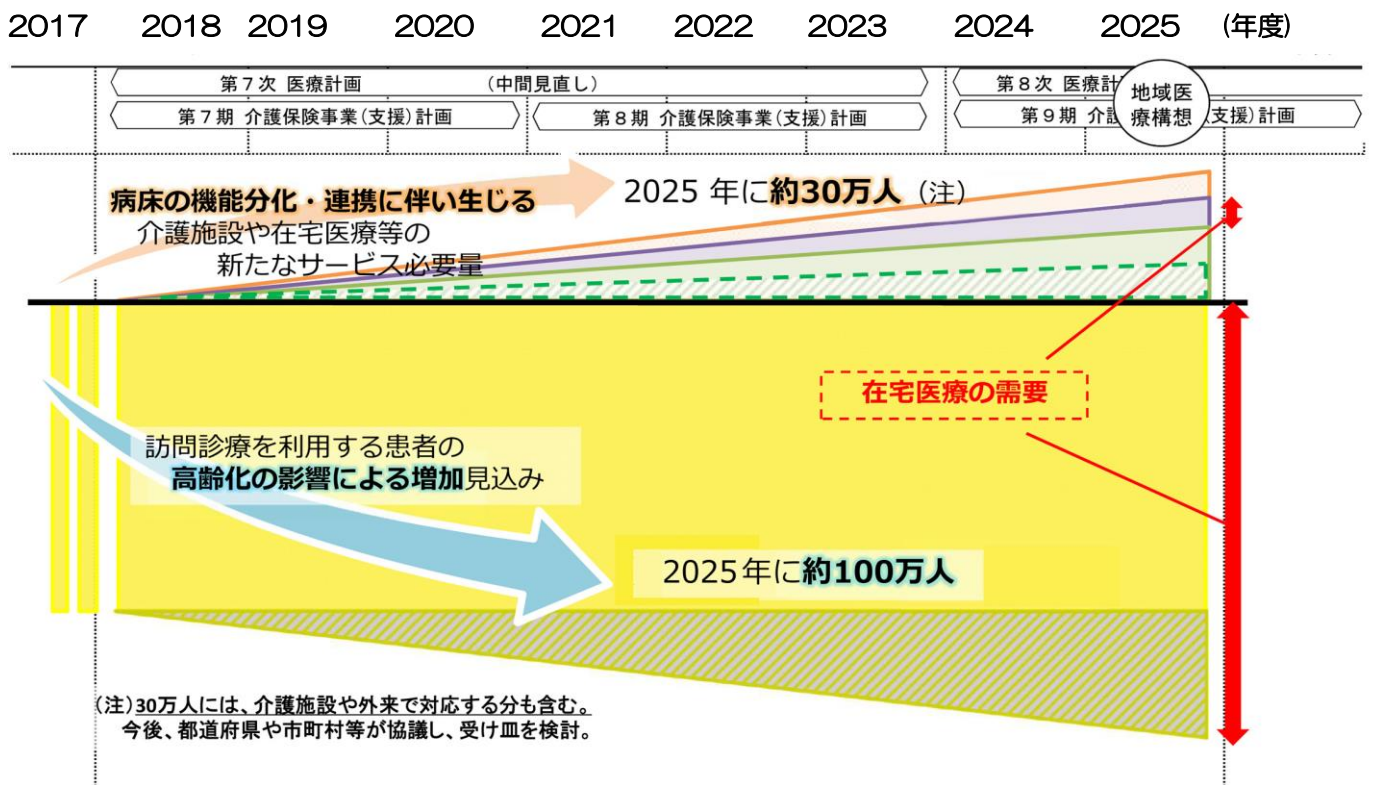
2017 2018 2019 2020 2021 2022 2023 2024 2025 (年度)

第７次 医療計画 (中間見直し)

第７期 介護保険事業（支援）計画

第８期 介護保険事業（支援）計画

第８次 医療計

地域医療構想

第９期 介護（支援）計画

病床の機能分化・連携に伴い生じる介護施設や在宅医療等の新たなサービス必要量

2025 年に約30万人（注）

在宅医療の需要

訪問診療を利用する患者の高齢化の影響による増加見込み

2025年に約100万人

（注）30万人には、介護施設や外来で対応する分も含む。今後、都道府県や市町村等が協議し、受け皿を検討。